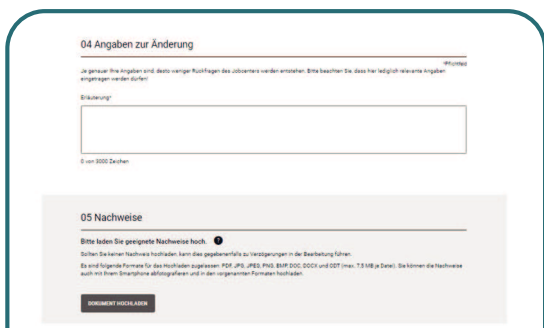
04 Angaben zur Änderung

*Pflichtfeld

Je genauer Ihre Angaben sind, desto weniger Rückfragen des Jobcenters werden entstehen. Bitte beachten Sie, dass hier lediglich relevante Angaben eingetragen werden dürfen!

Erläuterung*

0 von 3000 Zeichen

05 Nachweise

Bitte laden Sie geeignete Nachweise hoch.

Sollten Sie keinen Nachweis hochladen, kann dies gegebenenfalls zu Verzögerungen in der Bearbeitung führen.

Es sind folgende Formate für das Hochladen zugelassen: PDF, JPG, JPEG, PNG, BMP, DOC, DOCX und ODT (max. 7,5 MB je Datei). Sie können die Nachweise auch mit Ihrem Smartphone abfotografieren und in den vorgenannten Formaten hochladen.

DOKUMENT HOCHLADEN